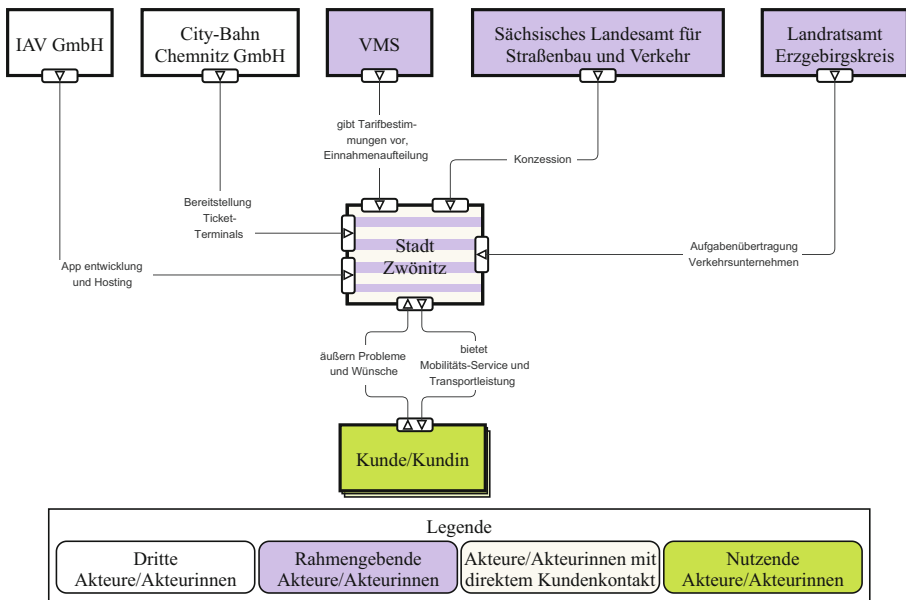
IAV GmbH

City-Bahn Chemnitz GmbH

VMS

Sächsisches Landesamt für Straßenbau und Verkehr

Landratsamt Erzgebirgskreis

gibt Tarifbestimmungen vor, Einnahmenaufteilung

Konzession

Bereitstellung Ticket-Terminals

Stadt Zwönitz

Aufgabenübertragung Verkehrsunternehmen

App entwicklung und Hosting

äußern Probleme und Wünsche

bietet Mobilitäts-Service und Transportleistung

Kunde/Kundin

Legende

| Dritte Akteure/Akteurinnen | Rahmengebende Akteure/Akteurinnen | Akteure/Akteurinnen mit direktem Kundenkontakt | Nutzende Akteure/Akteurinnen |